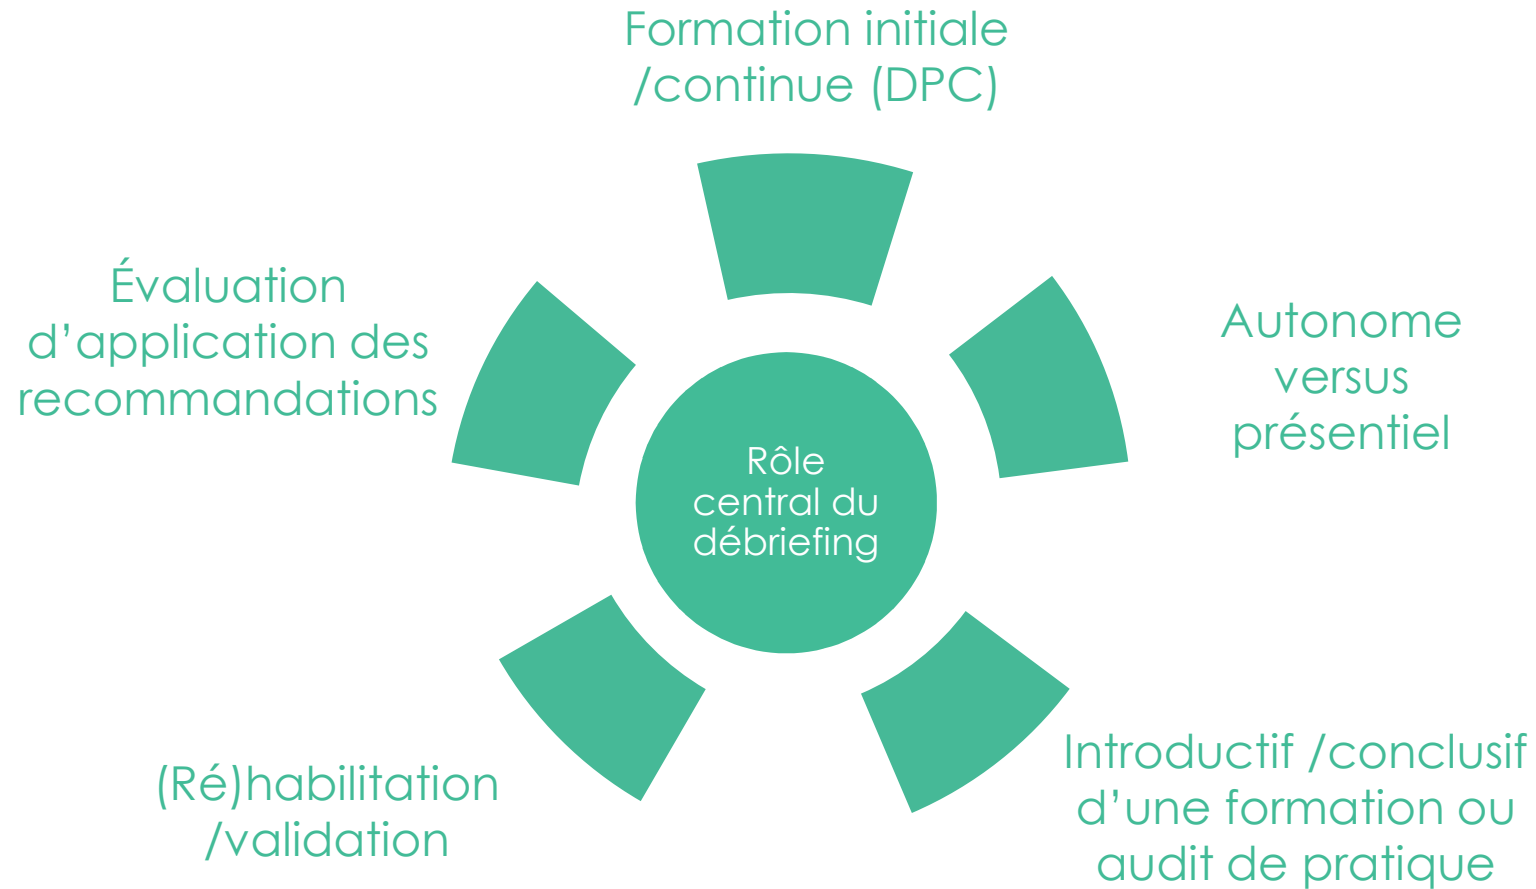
Formation initiale /continue (DPC)

Évaluation d’application des recommandations

Autonome versus présentiel

Rôle central du débriefing

(Ré)habilitation /validation

Introductif /conclusif d’une formation ou audit de pratique